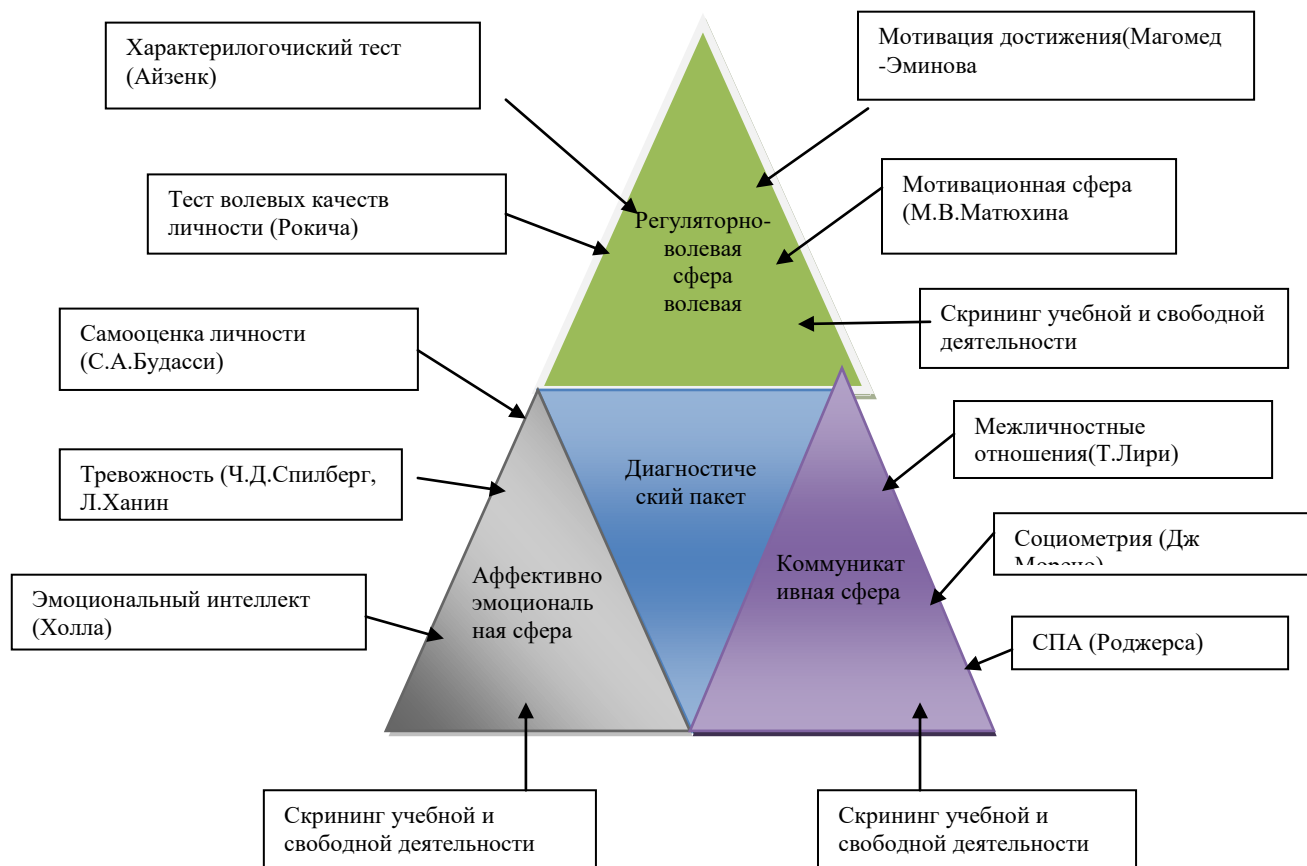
Характерилогичиский тест (Айзенк)

Мотивация достижения(Магомед -Эминова

Тест волевых качеств личности (Рокича)

Регуляторно-волевая сфера волевая

Мотивационная сфера (М.В.Матюхина

Скрининг учебной и свободной деятельности

Самооценка личности (С.А.Будасси)

Межличностные отношения(Т.Лири)

Тревожность (Ч.Д.Спилберг, Л.Ханин

Диагностический пакет

Социометрия (Дж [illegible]

Аффективно эмоциональная сфера

Коммуникативная сфера

Эмоциональный интеллект (Холла)

СПА (Роджерса)

Скрининг учебной и свободной деятельности

Скрининг учебной и свободной деятельности